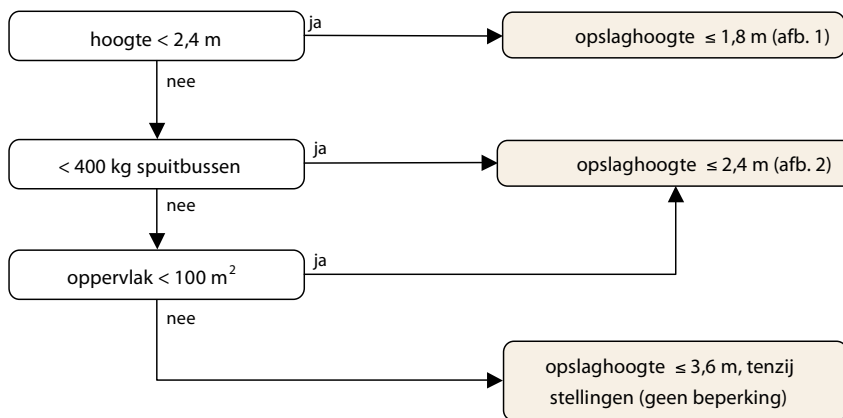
hoogte < 2,4 m

ja

opslaghoogte $\leq$ 1,8 m (afb. 1)

nee

< 400 kg spuitbussen

ja

opslaghoogte $\leq$ 2,4 m (afb. 2)

nee

oppervlak < 100 $m^2$

ja

nee

opslaghoogte $\leq$ 3,6 m, tenzij stellingen (geen beperking)